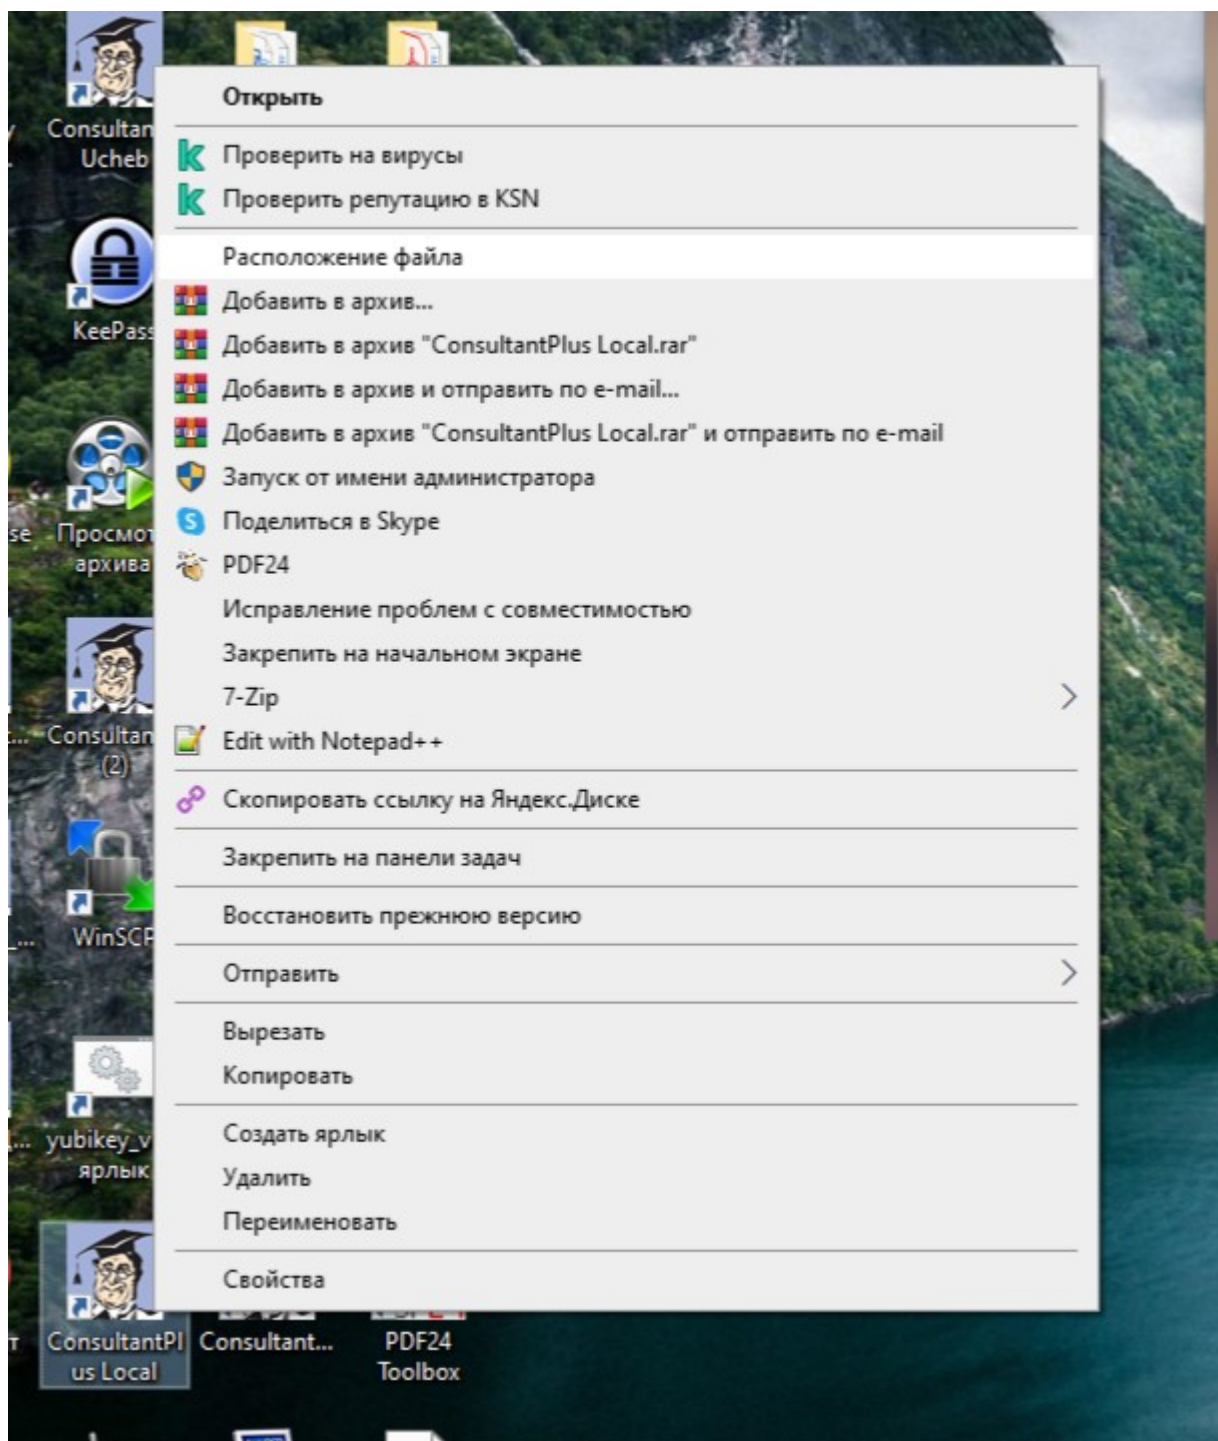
Consultan
Ucheb

KeePass

se

Просмот
архива

...

Consultan
(2)

...

WinSCP

...

yubikey_v
ярлык

т

ConsultantPlus Local

Consultant...

PDF24 Toolbox

Открыть

Проверить на вирусы

Проверить репутацию в KSN

Расположение файла

Добавить в архив...

Добавить в архив "ConsultantPlus Local.rar"

Добавить в архив и отправить по e-mail...

Добавить в архив "ConsultantPlus Local.rar" и отправить по e-mail

Запуск от имени администратора

Поделиться в Skype

PDF24

Исправление проблем с совместимостью

Закрепить на начальном экране

7-Zip

Edit with Notepad++

Скопировать ссылку на Яндекс.Диске

Закрепить на панели задач

Восстановить прежнюю версию

Отправить

Вырезать

Копировать

Создать ярлык

Удалить

Переименовать

Свойства